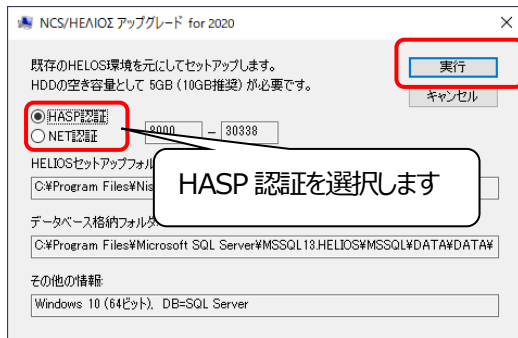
NCS/HEΛIOΣ アップグレード for 2020

×

既存のHELIOS環境を元にしてセットアップします。
HDDの空き容量として 5GB（10GB推奨）が必要です。

実行

キャンセル

HASP認証

NET認証

8000 – 30338

HELIOSセットアップフォル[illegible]

C:¥Program Files¥Nis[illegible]

HASP 認証を選択します

データベース格納フォルダ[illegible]

C:¥Program Files¥Microsoft SQL Server¥MSSQL13.HELIOS¥MSSQL¥DATA¥DATA¥

その他の情報

Windows 10 (64ビット), DB=SQL Server